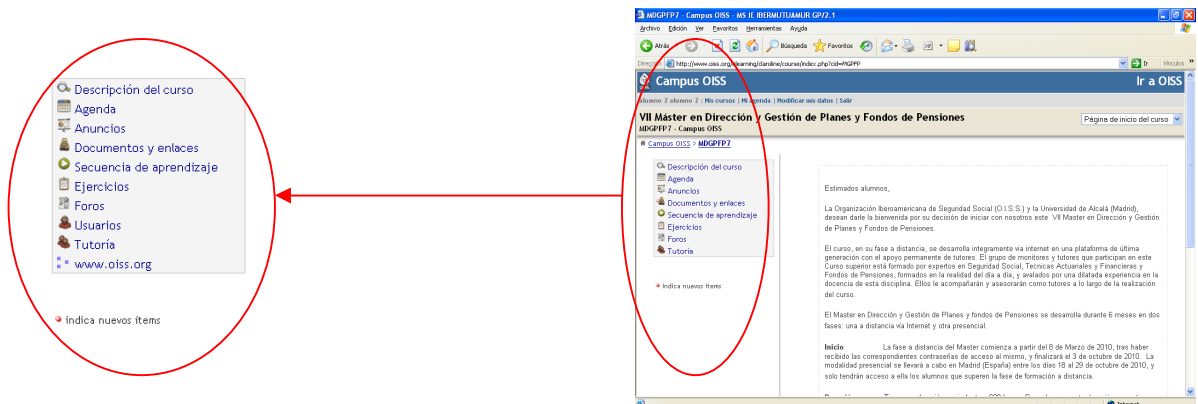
Descripción del curso
Agenda
Anuncios
Documentos y enlaces
Secuencia de aprendizaje
Ejercicios
Foros
Usuarios
Tutoría
www.oiss.org

indica nuevos ítems

MDGPFP7 - Campus OISS - MS IE IBERMUTUAMUR GP/2.1

Archivo Edición Ver Favoritos Herramientas Ayuda

Atrás Búsqueda Favoritos

Dirección http://www.oiss.org/elearning/claroline/course/index.php?cid=MGPFP Ir Vínculos

Campus OISS Ir a OISS

alumno 2 alumno 2 : Mis cursos | Mi agenda | Modificar mis datos | Salir

VII Máster en Dirección y Gestión de Planes y Fondos de Pensiones
MDGPFP7 - Campus OISS

Página de inicio del curso

Campus OISS > MDGPFP7

Descripción del curso
Agenda
Anuncios
Documentos y enlaces
Secuencia de aprendizaje
Ejercicios
Foros
Tutoría

indica nuevos ítems

Estimados alumnos,

La Organización Iberoamericana de Seguridad Social (O.I.S.S.) y la Universidad de Alcalá (Madrid), desean darle la bienvenida por su decisión de iniciar con nosotros este VII Master en Dirección y Gestión de Planes y Fondos de Pensiones.

El curso, en su fase a distancia, se desarrolla íntegramente via internet en una plataforma de última generación con el apoyo permanente de tutores. El grupo de monitores y tutores que participan en este Curso superior está formado por expertos en Seguridad Social, Tecnicas Actuariales y Financieras y Fondos de Pensiones, formados en la realidad del día a día, y avalados por una dilatada experiencia en la docencia de esta disciplina. Ellos le acompañarán y asesorarán como tutores a lo largo de la realización del curso.

El Master en Dirección y Gestión de Planes y fondos de Pensiones se desarrolla durante 6 meses en dos fases: una a distancia via Internet y otra presencial.

Inicio La fase a distancia del Master comienza a partir del 8 de Marzo de 2010, tras haber recibido las correspondientes contraseñas de acceso al mismo, y finalizará el 3 de octubre de 2010. La modalidad presencial se llevará a cabo en Madrid (España) entre los días 18 al 29 de octubre de 2010, y solo tendrán acceso a ella los alumnos que superen la fase de formación a distancia.

Internet